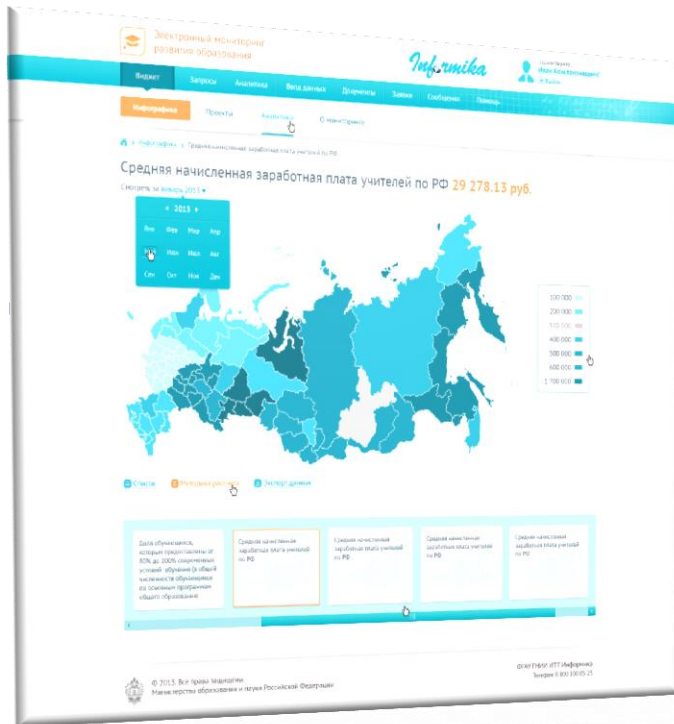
Электронный мониторинг развития образования

Informika

Администратор
Иван Константинович
Выйти

Виджет Запросы Аналитика Ввод данных Документы Заявки Сообщения Помощь

Инфографика Проекты Аналитика О мониторинге

Инфографика > Средняя начисленная заработная плата учителей по РФ

Средняя начисленная заработная плата учителей по РФ 29 278.13 руб.

Смотреть за январь 2013

< 2013 >

Янв Фев Мар Апр
Май Июн Июл Авг
Сен Окт Ноя Дек

100 000
200 000
300 000
400 000
500 000
600 000
1 700 000

Список Методика расчета Экспорт данных

Доля обучающихся, которым предоставлены от 80% до 100% современных условий обучения (в общей численности обучающихся по основным программам общего образования)

Средняя начисленная заработная плата учителей по РФ

Средняя начисленная заработная плата учителей по РФ

Средняя начисленная заработная плата учителей по РФ

Средняя начисленная заработная плата учителей по РФ

© 2013. Все права защищены.
Министерство образования и науки Российской Федерации

ФГАУ ГНИИ ИТТ Информика
Телефон 8 800 100 05 25